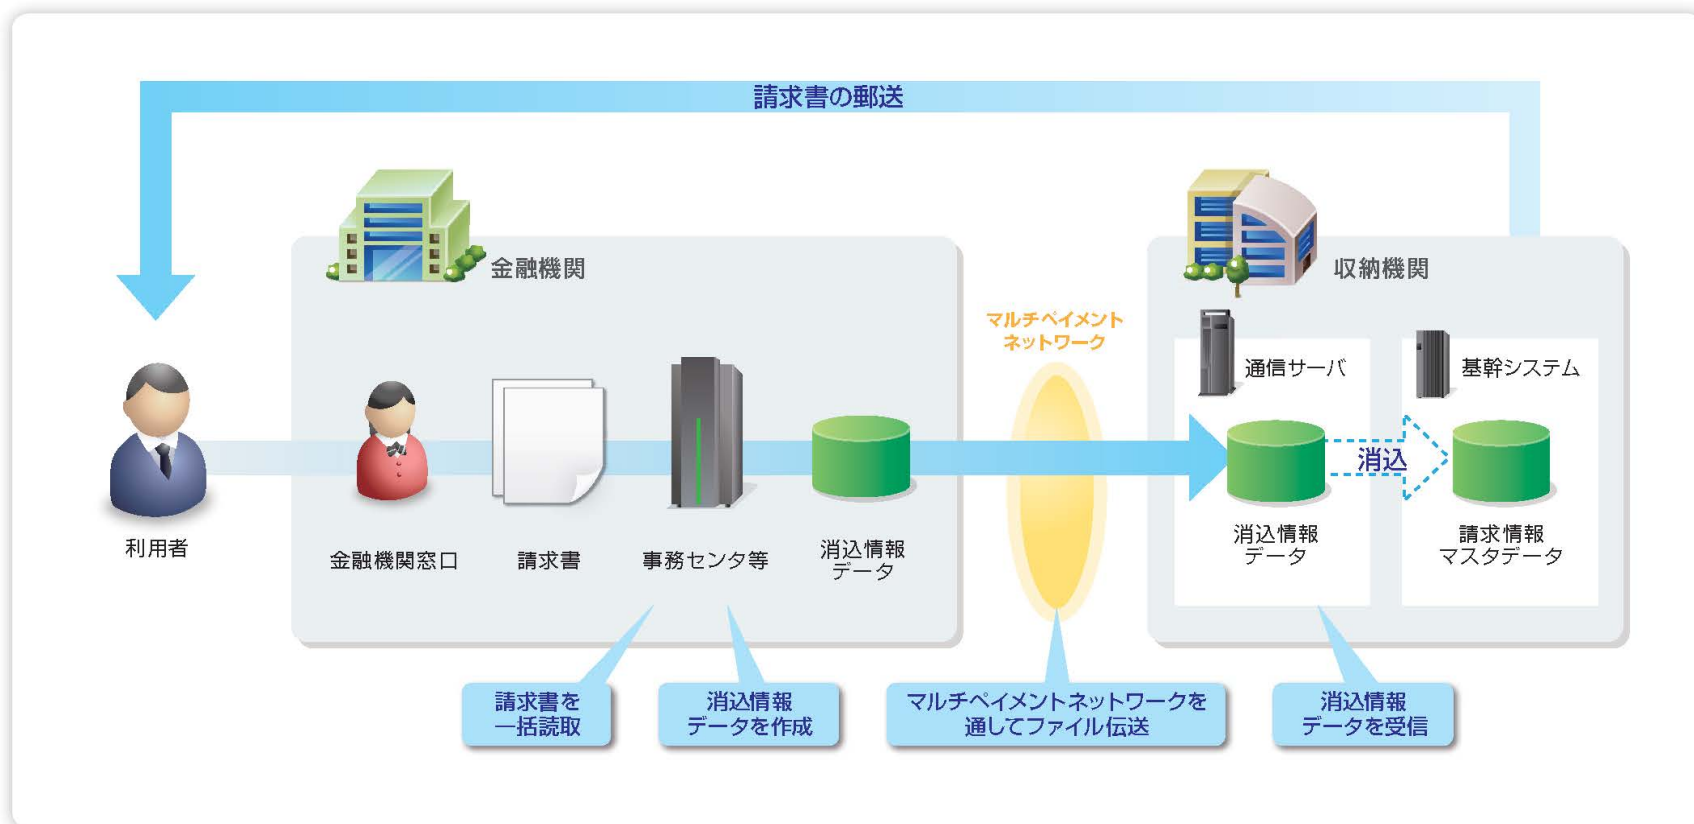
請求書の郵送

金融機関

収納機関

マルチペイメントネットワーク

通信サーバ

基幹システム

消込

利用者

金融機関窓口

請求書

事務センタ等

消込情報データ

消込情報データ

請求情報マスタデータ

請求書を一括読取

消込情報データを作成

マルチペイメントネットワークを通してファイル伝送

消込情報データを受信